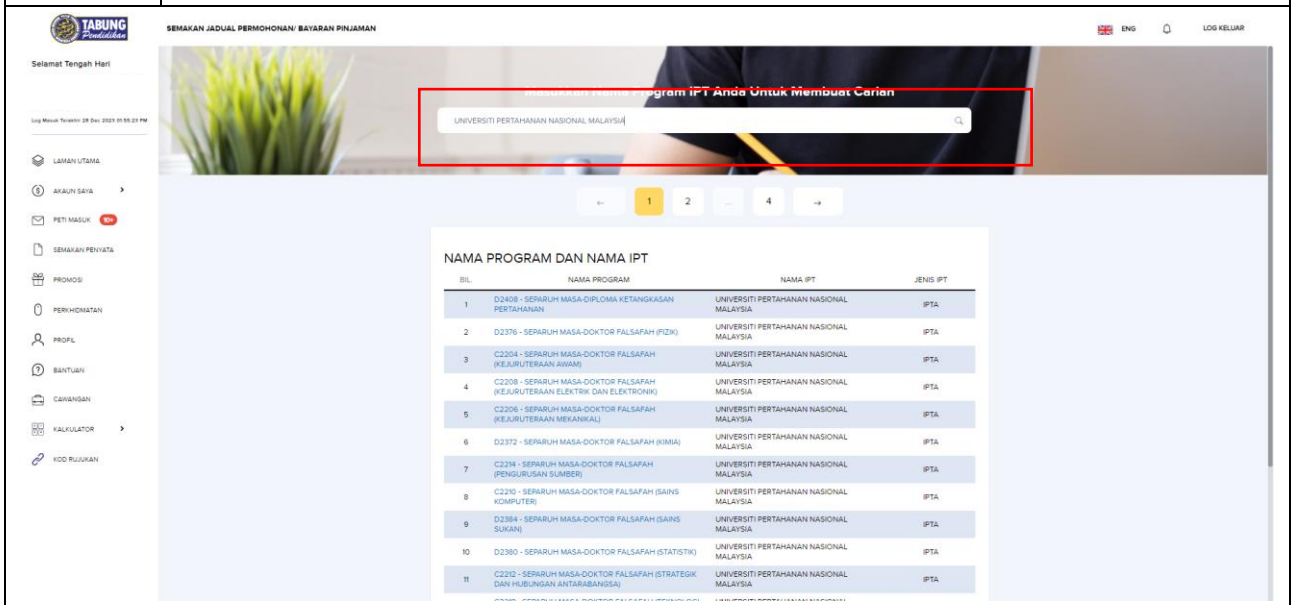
TABUNG Pendidikan

SEMAKAN JADUAL PERMOHONAN/ BAYARAN PINJAMAN

ENG

LOG KELUAR

Selamat Tengah Hari

Log Masuk Terakhir 28 Dec 2023 01:55:23 PM

LAMAN UTAMA

AKAUN SAYA

PETI MASUK 10+

SEMAKAN PENYATA

PROMOSI

PERKHIDMATAN

PROFIL

BANTUAN

CAWANGAN

KALKULATOR

KOD RUJUKAN

Masukkan Nama Program IPT Anda Untuk Membuat Carian

UNIVERSITI PERTAHANAN NASIONAL MALAYSIA

← 1 2 ... 4 →

NAMA PROGRAM DAN NAMA IPT

| BIL. | NAMA PROGRAM | NAMA IPT | JENIS IPT |
|---|---|---|---|
| 1 | D2408 - SEPARUH MASA-DIPLOMA KETANGKASAN PERTAHANAN | UNIVERSITI PERTAHANAN NASIONAL MALAYSIA | IPTA |
| 2 | D2376 - SEPARUH MASA-DOKTOR FALSAFAH (FIZIK) | UNIVERSITI PERTAHANAN NASIONAL MALAYSIA | IPTA |
| 3 | C2204 - SEPARUH MASA-DOKTOR FALSAFAH (KEJURUTERAAN AWAM) | UNIVERSITI PERTAHANAN NASIONAL MALAYSIA | IPTA |
| 4 | C2208 - SEPARUH MASA-DOKTOR FALSAFAH (KEJURUTERAAN ELEKTRIK DAN ELEKTRONIK) | UNIVERSITI PERTAHANAN NASIONAL MALAYSIA | IPTA |
| 5 | C2206 - SEPARUH MASA-DOKTOR FALSAFAH (KEJURUTERAAN MEKANIKAL) | UNIVERSITI PERTAHANAN NASIONAL MALAYSIA | IPTA |
| 6 | D2372 - SEPARUH MASA-DOKTOR FALSAFAH (KIMIA) | UNIVERSITI PERTAHANAN NASIONAL MALAYSIA | IPTA |
| 7 | C2214 - SEPARUH MASA-DOKTOR FALSAFAH (PENGURUSAN SUMBER) | UNIVERSITI PERTAHANAN NASIONAL MALAYSIA | IPTA |
| 8 | C2210 - SEPARUH MASA-DOKTOR FALSAFAH (SAINS KOMPUTER) | UNIVERSITI PERTAHANAN NASIONAL MALAYSIA | IPTA |
| 9 | D2384 - SEPARUH MASA-DOKTOR FALSAFAH (SAINS SUKAN) | UNIVERSITI PERTAHANAN NASIONAL MALAYSIA | IPTA |
| 10 | D2380 - SEPARUH MASA-DOKTOR FALSAFAH (STATISTIK) | UNIVERSITI PERTAHANAN NASIONAL MALAYSIA | IPTA |
| 11 | C2212 - SEPARUH MASA-DOKTOR FALSAFAH (STRATEGIK DAN HUBUNGAN ANTARABANGSA) | UNIVERSITI PERTAHANAN NASIONAL MALAYSIA | IPTA |
| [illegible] | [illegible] | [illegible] | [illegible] |